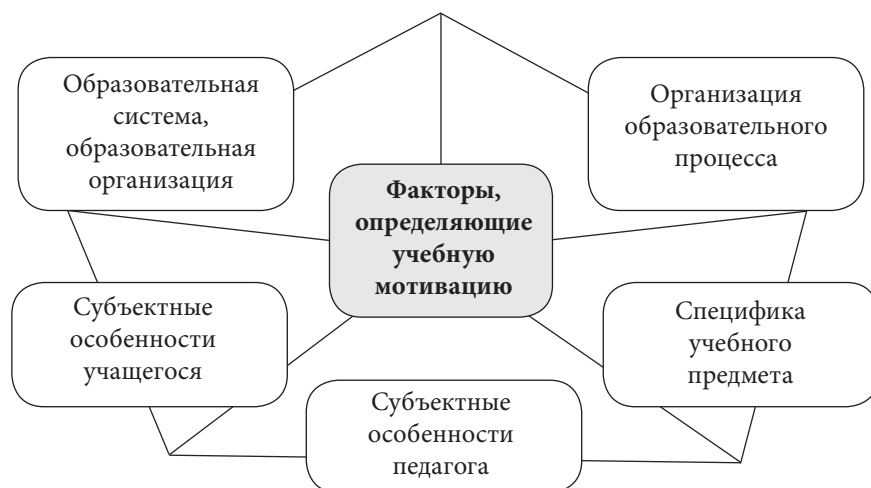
Образовательная система, образовательная организация

Организация образовательного процесса

**Факторы, определяющие учебную мотивацию**

Субъектные особенности учащегося

Специфика учебного предмета

Субъектные особенности педагога